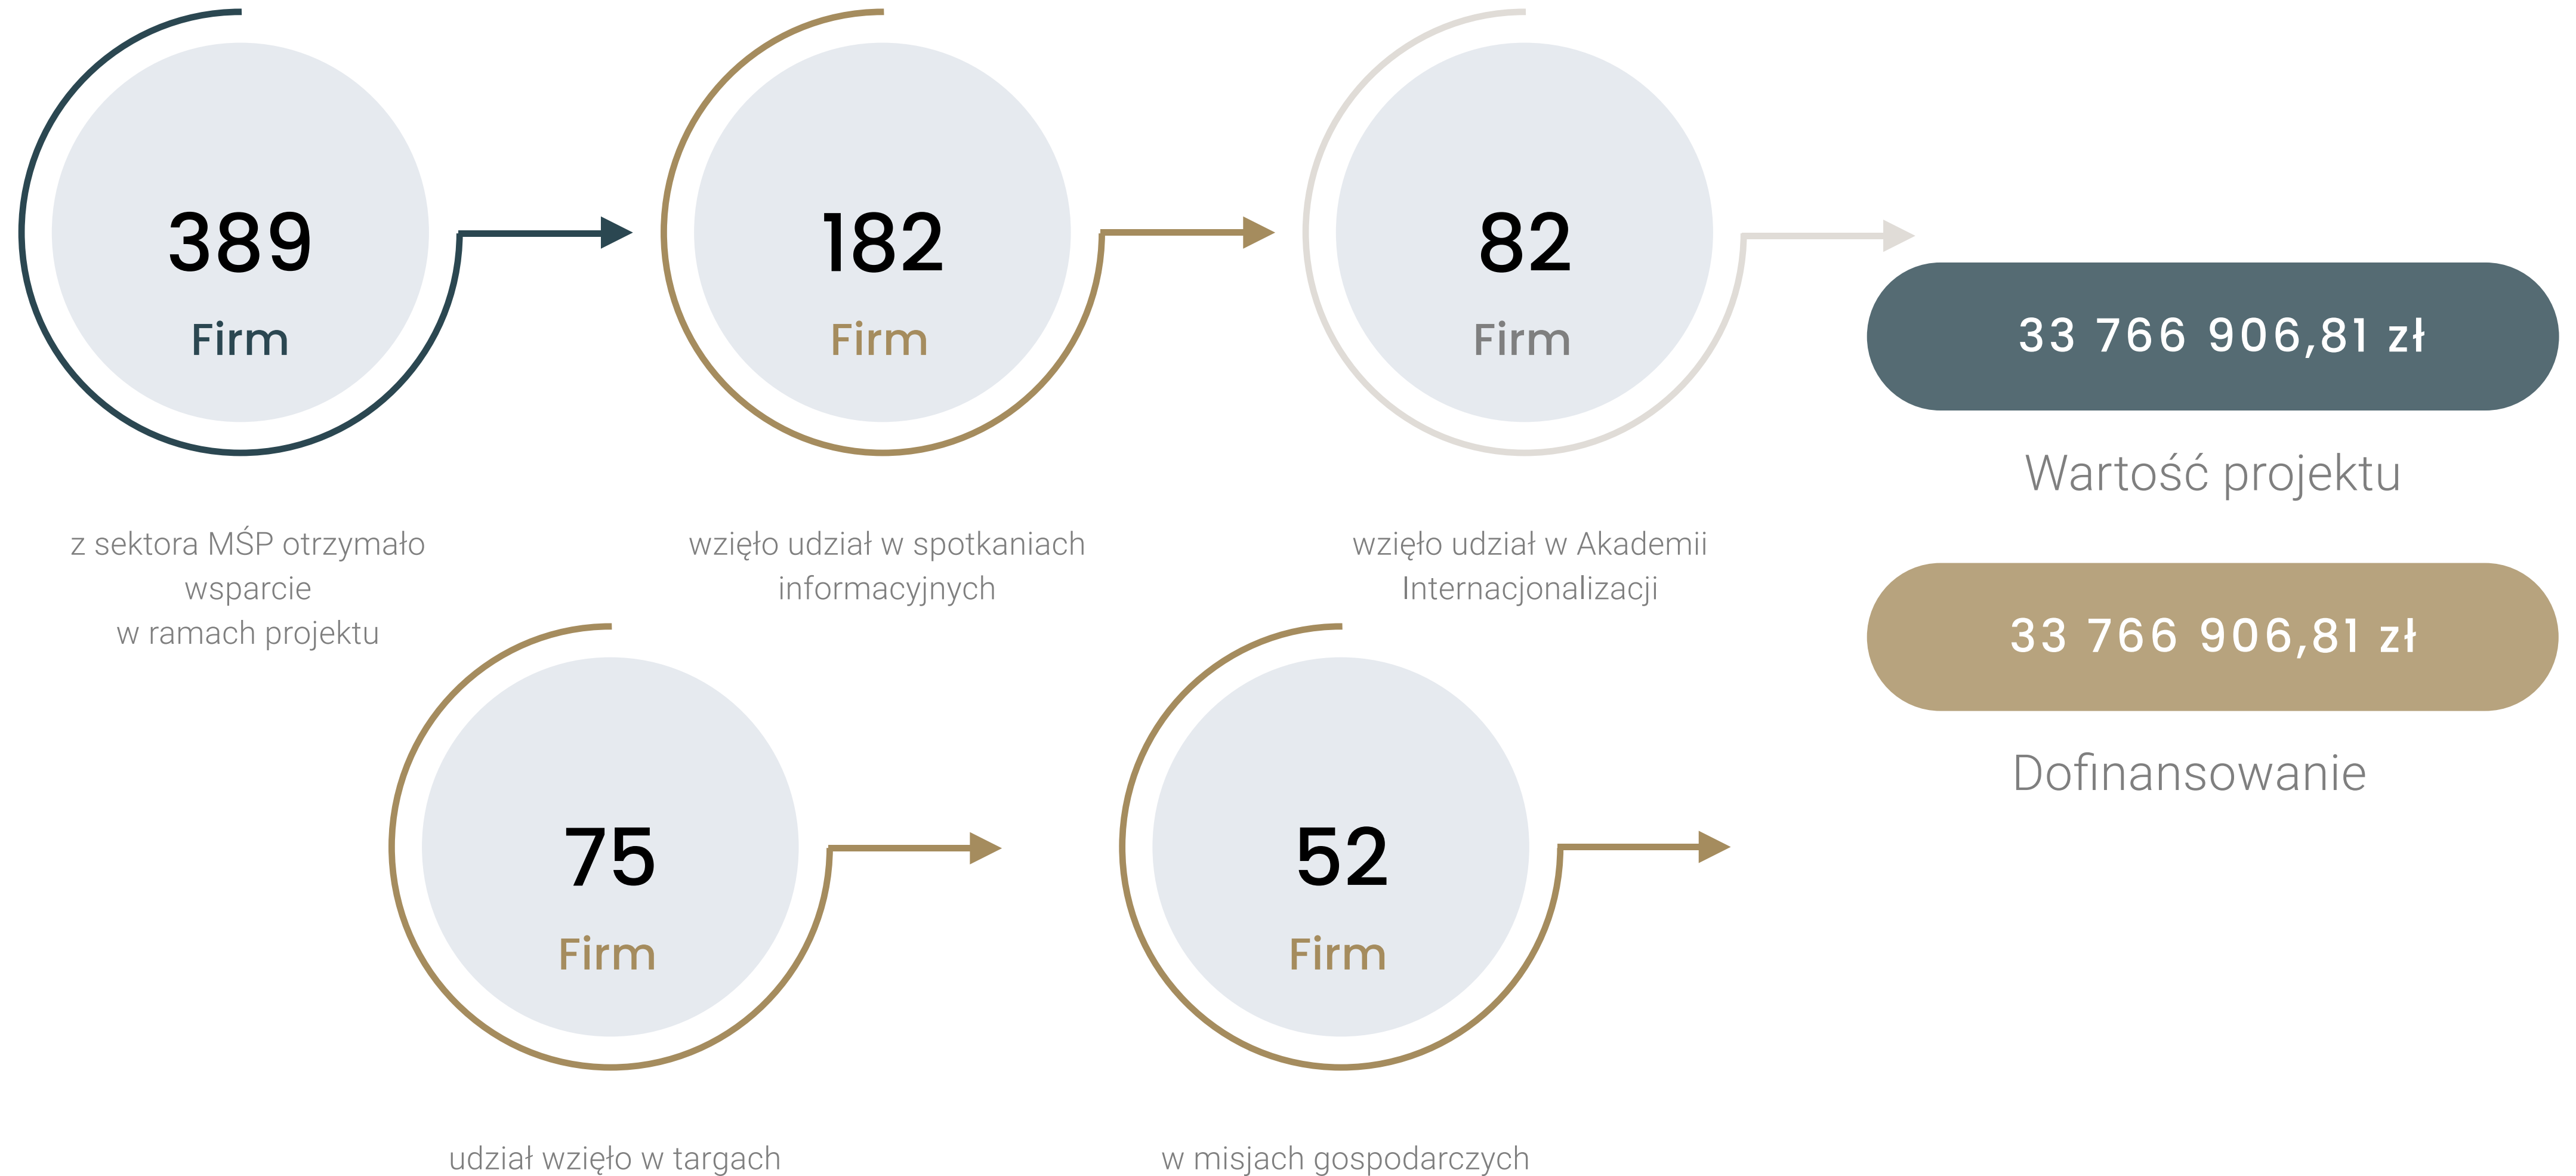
389
Firm

z sektora MŚP otrzymało wsparcie
w ramach projektu

182
Firm

wzięło udział w spotkaniach informacyjnych

82
Firm

wzięło udział w Akademii Internacjonalizacji

33 766 906,81 zł

Wartość projektu

33 766 906,81 zł

Dofinansowanie

75
Firm

udział wzięło w targach

52
Firm

w misjach gospodarczych